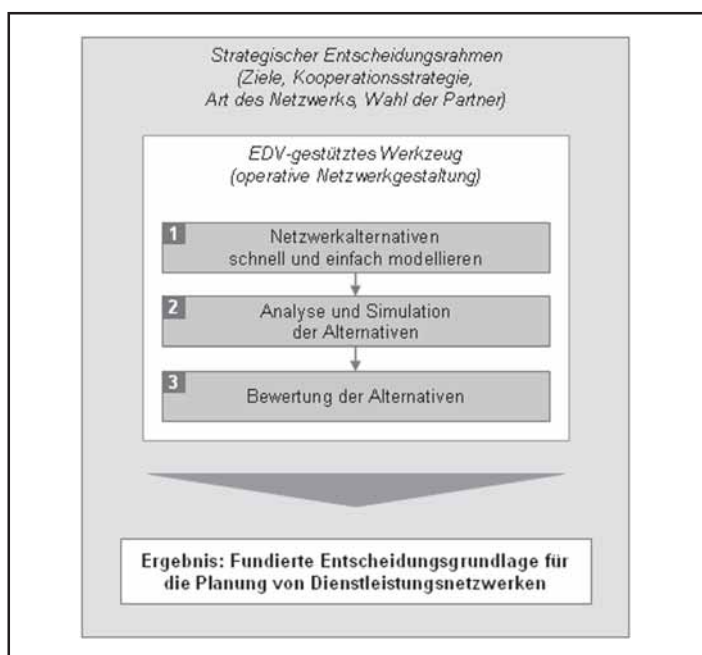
Strategischer Entscheidungsrahmen
(Ziele, Kooperationsstrategie,
Art des Netzwerks, Wahl der Partner)

EDV-gestütztes Werkzeug
(operative Netzwerkgestaltung)

1
Netzwerkalternativen
schnell und einfach modellieren

2
Analyse und Simulation
der Alternativen

3
Bewertung der Alternativen

Ergebnis: Fundierte Entscheidungsgrundlage für
die Planung von Dienstleistungsnetzwerken